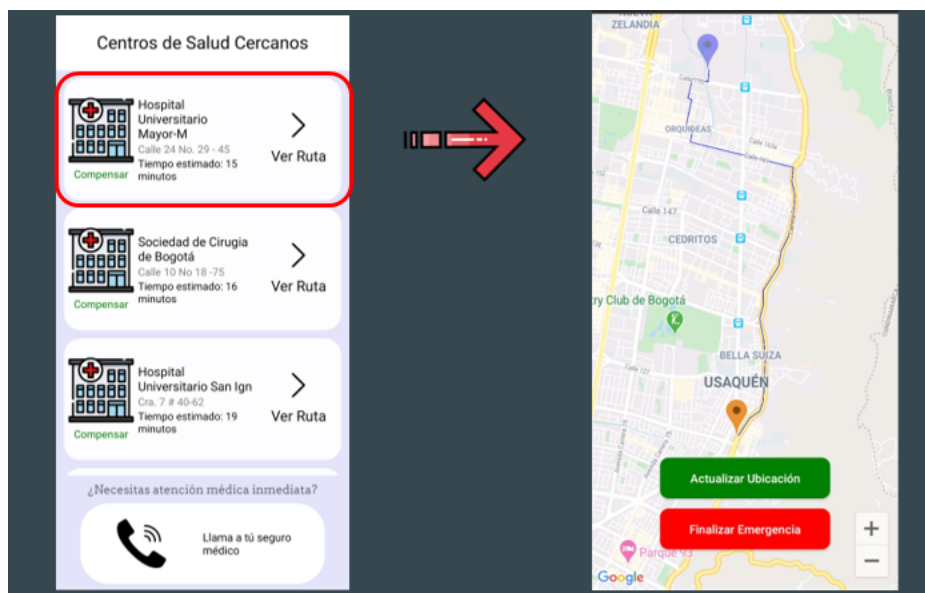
Centros de Salud Cercanos

Hospital Universitario Mayor-M
Calle 24 No. 29 - 45
Tiempo estimado: 15 minutos
Compensar
Ver Ruta

Sociedad de Cirugia de Bogotá
Calle 10 No 18 -75
Tiempo estimado: 16 minutos
Compensar
Ver Ruta

Hospital Universitario San Ign
Cra. 7 # 40-62
Tiempo estimado: 19 minutos
Compensar
Ver Ruta

¿Necesitas atención médica inmediata?

Llama a tú seguro médico

ZELANDIA
ORQUIDEAS
Calle 147
CEDRITOS
ry Club de Bogotá
BELLA SUIZA
USAQUÉN
Parque 93
Google

Actualizar Ubicación
Finalizar Emergencia
+
−